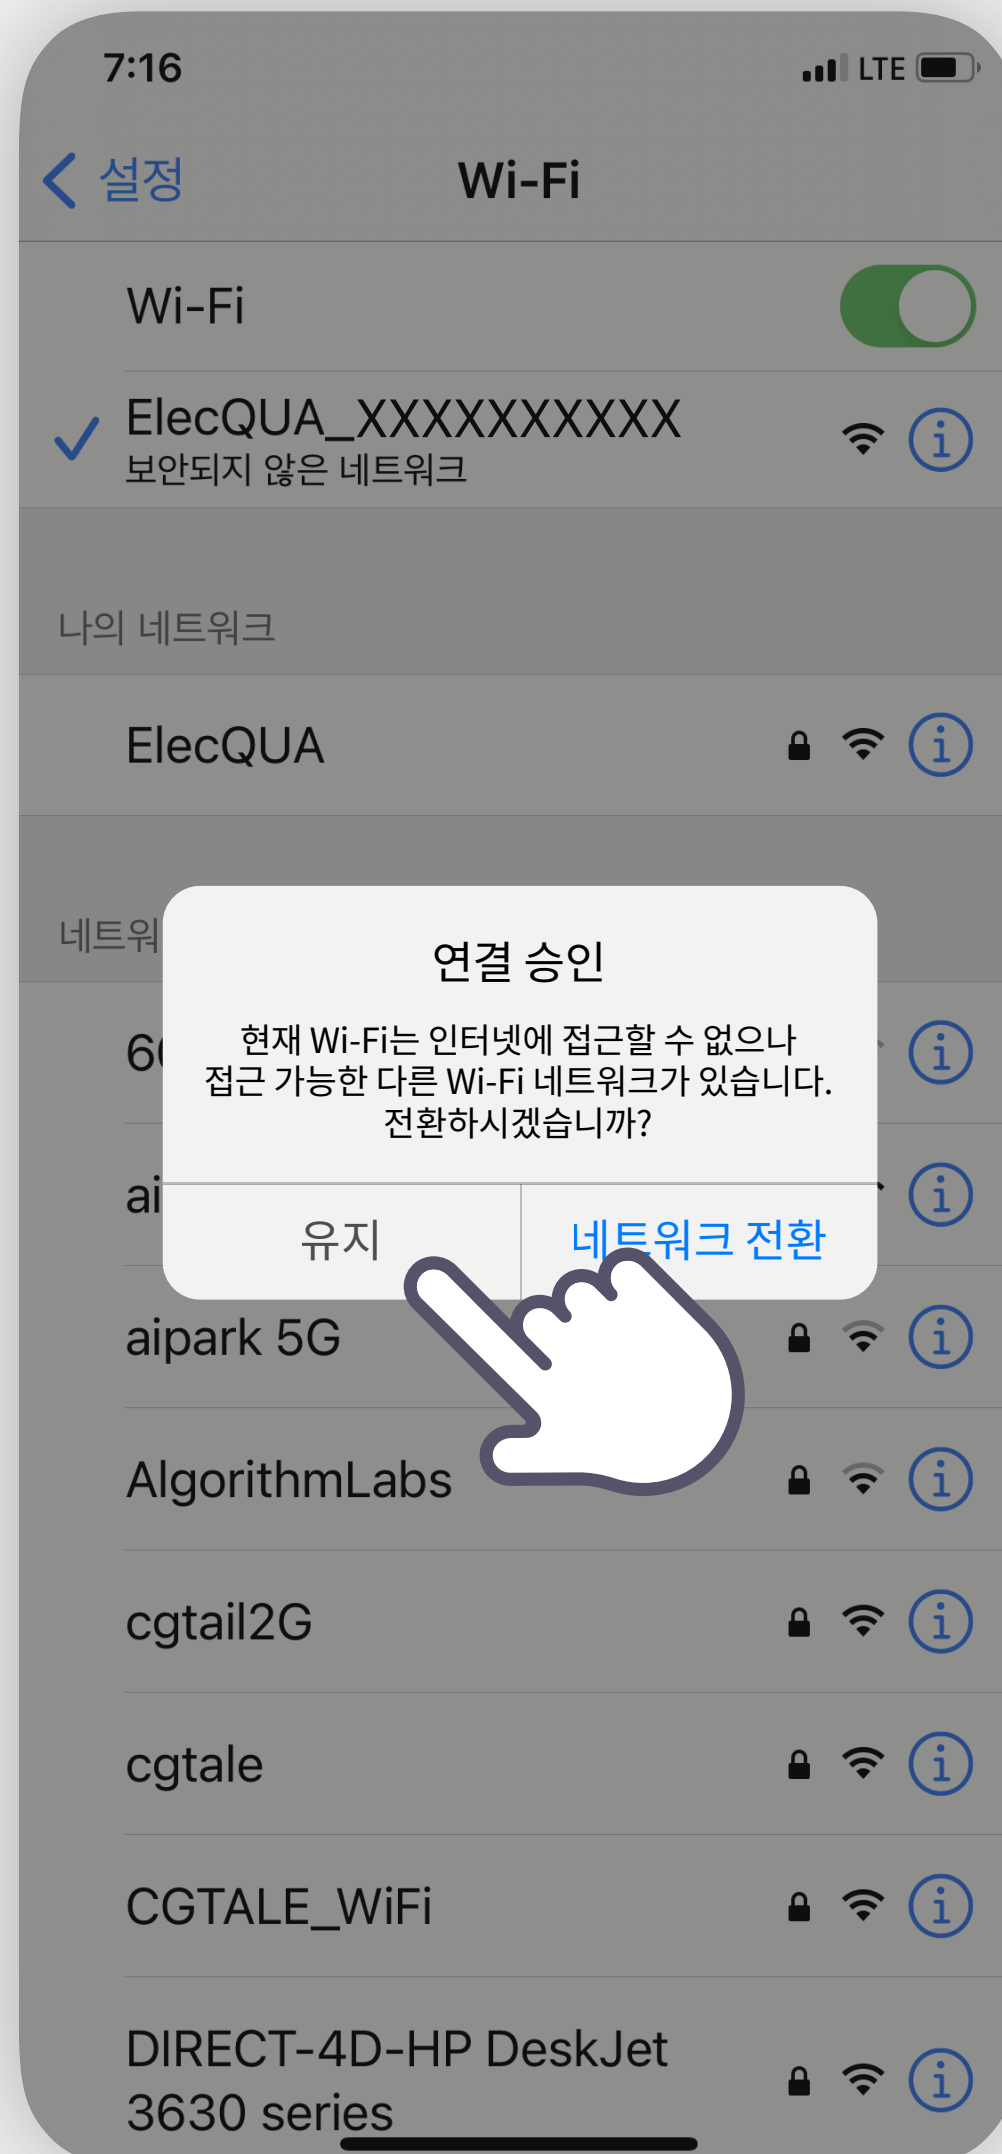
7:16

LTE

설정

Wi-Fi

Wi-Fi

ElecQUA_XXXXXXXXXX
보안되지 않은 네트워크

나의 네트워크

ElecQUA

네트워

6

ai

연결 승인

현재 Wi-Fi는 인터넷에 접근할 수 없으나 접근 가능한 다른 Wi-Fi 네트워크가 있습니다. 전환하시겠습니까?

유지

네트워크 전환

aipark 5G

AlgorithmLabs

cgtail2G

cgtale

CGTALE_WiFi

DIRECT-4D-HP DeskJet 3630 series